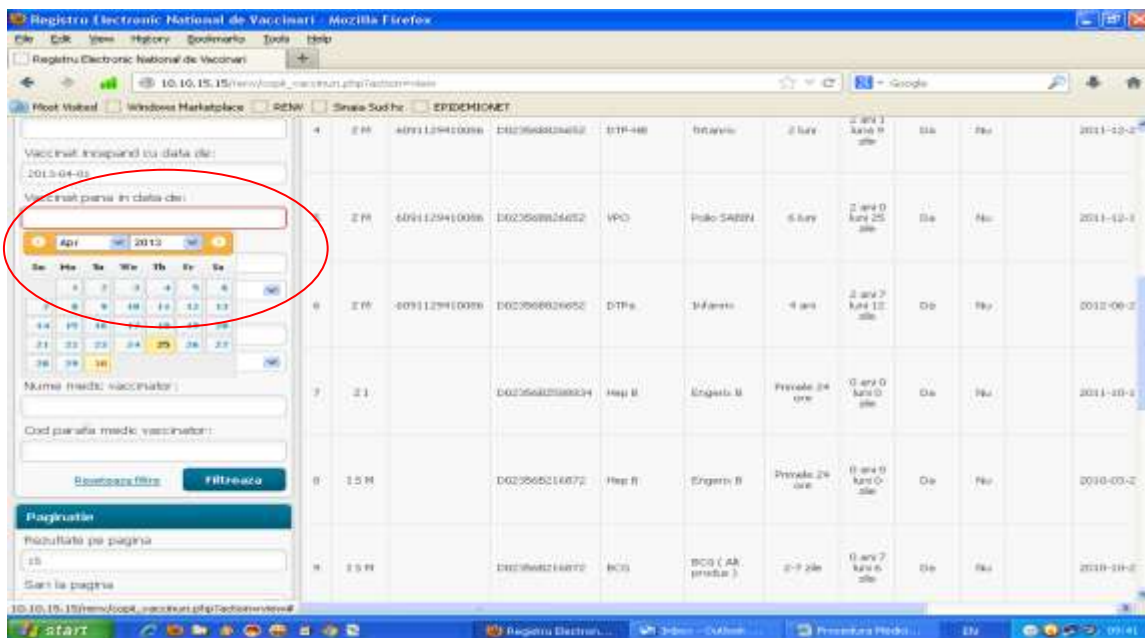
Registru Electronic National de Vaccinari - Mozilla Firefox

File Edit View History Bookmarks Tools Help

Registru Electronic National de Vaccinari

10.10.15.15/renv/copii_vaccinuri.php?action=view

Google

Most Visited Windows Marketplace RENV Sinaia Sud hc EPIDEMIONET

Vaccinat incepand cu data de:

2013-04-01

Vaccinat pana in data de:

Apr 2013

| Su | Mo | Tu | We | Th | Fr | Sa |
|---|---|---|---|---|---|---|
| | 1 | 2 | 3 | 4 | 5 | 6 |
| 7 | 8 | 9 | 10 | 11 | 12 | 13 |
| 14 | 15 | 16 | 17 | 18 | 19 | 20 |
| 21 | 22 | 23 | 24 | 25 | 26 | 27 |
| 28 | 29 | 30 | | | | |

Nume medic vaccinator:

Cod parafa medic vaccinator:

Resetează filtre Filtreaza

Paginatie

Rezultate pe pagina

15

Sari la pagina

| 4 | 2 M | 6091129410086 | D0235688826652 | DTP-HB | Infanrix | 2 luni | 2 ani 1 luni 9 zile | Da | Nu | 2011-12-2 |
|---|---|---|---|---|---|---|---|---|---|---|
| 5 | 2 M | 6091129410086 | D0235688826652 | VPO | Polio SABIN | 6 luni | 2 ani 0 luni 25 zile | Da | Nu | 2011-12-1 |
| 6 | 2 M | 6091129410086 | D0235688826652 | DTPa | Infanrix | 4 ani | 2 ani 7 luni 12 zile | Da | Nu | 2012-06-2 |
| 7 | 2 1 | | D0235682588834 | Hep B | Engerix B | Primele 24 ore | 0 ani 0 luni 0 zile | Da | Nu | 2011-10-1 |
| 8 | 1 5 M | | D0235685216872 | Hep B | Engerix B | Primele 24 ore | 0 ani 0 luni 0 zile | Da | Nu | 2010-03-2 |
| 9 | 1 5 M | | D0235685216872 | BCG | BCG ( Alt produs ) | 2-7 zile | 0 ani 7 luni 6 zile | Da | Nu | 2010-10-2 |

10.10.15.15/renv/copii_vaccinuri.php?action=view#

start Registru Electron... Inbox - Outlook ... Procedura Medic... EN 09:41